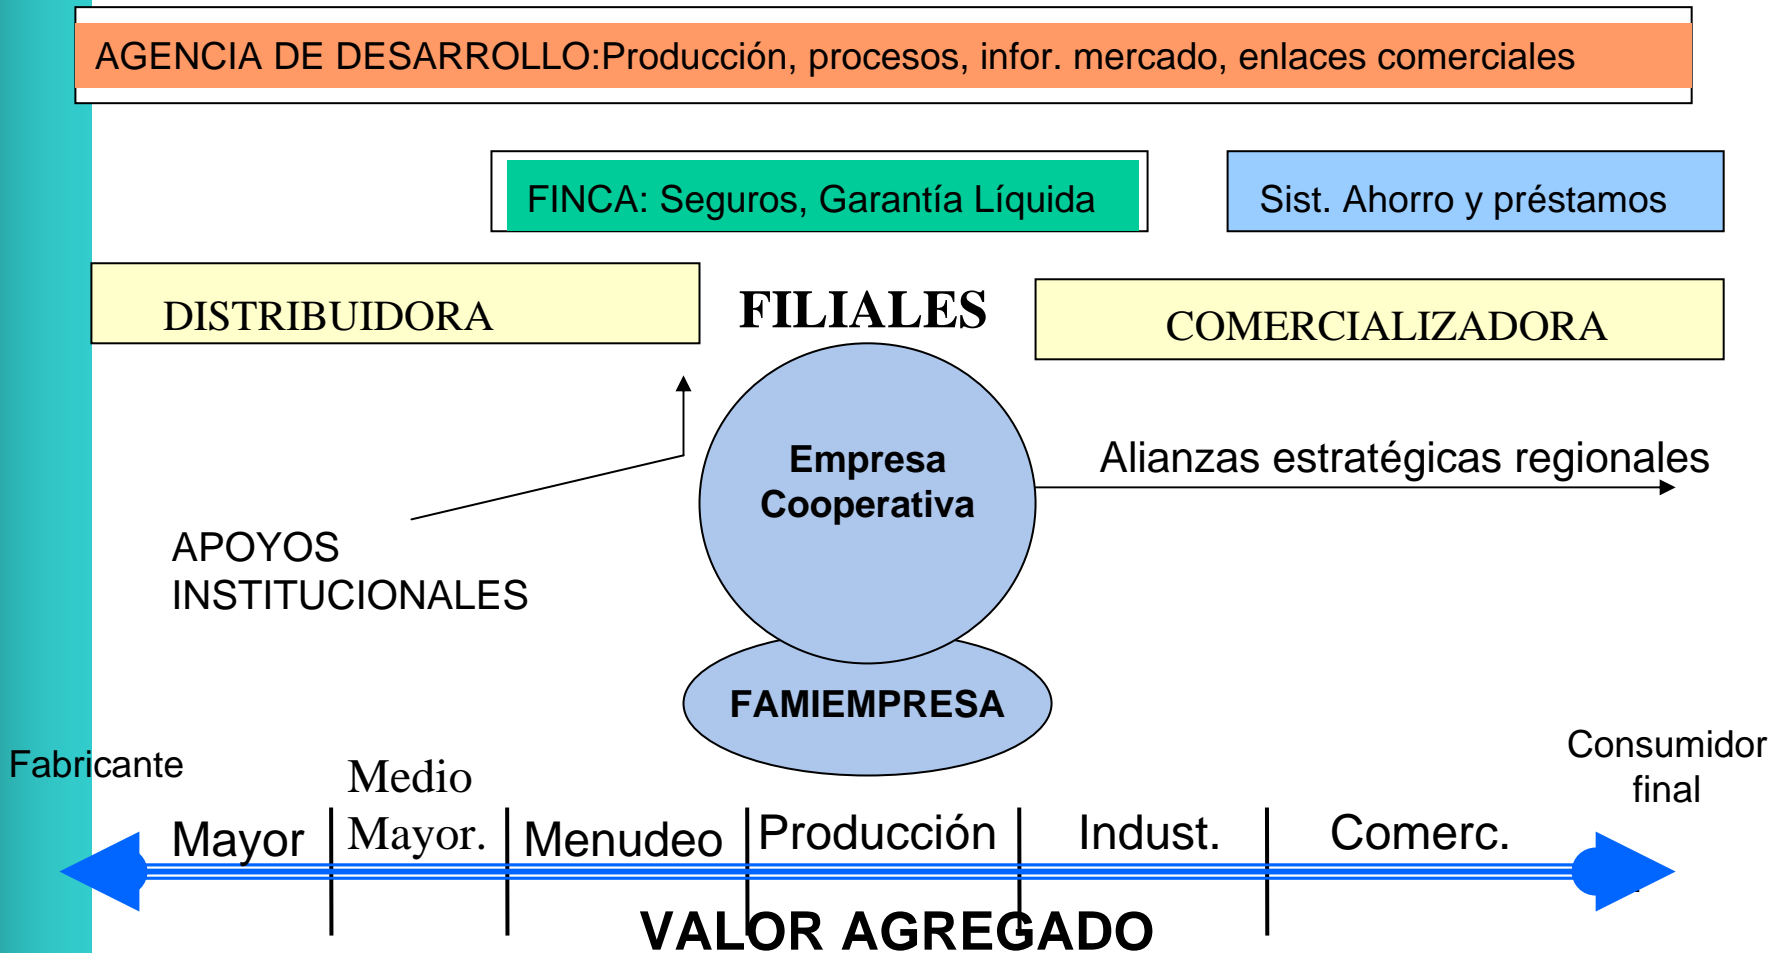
AGENCIA DE DESARROLLO:Producción, procesos, infor. mercado, enlaces comerciales

FINCA: Seguros, Garantía Líquida

Sist. Ahorro y préstamos

DISTRIBUIDORA

FILIALES

COMERCIALIZADORA

Empresa Cooperativa

Alianzas estratégicas regionales

APOYOS INSTITUCIONALES

FAMIEMPRESA

Fabricante

Consumidor final

Mayor

Medio Mayor.

Menudeo

Producción

Indust.

Comerc.

VALOR AGREGADO